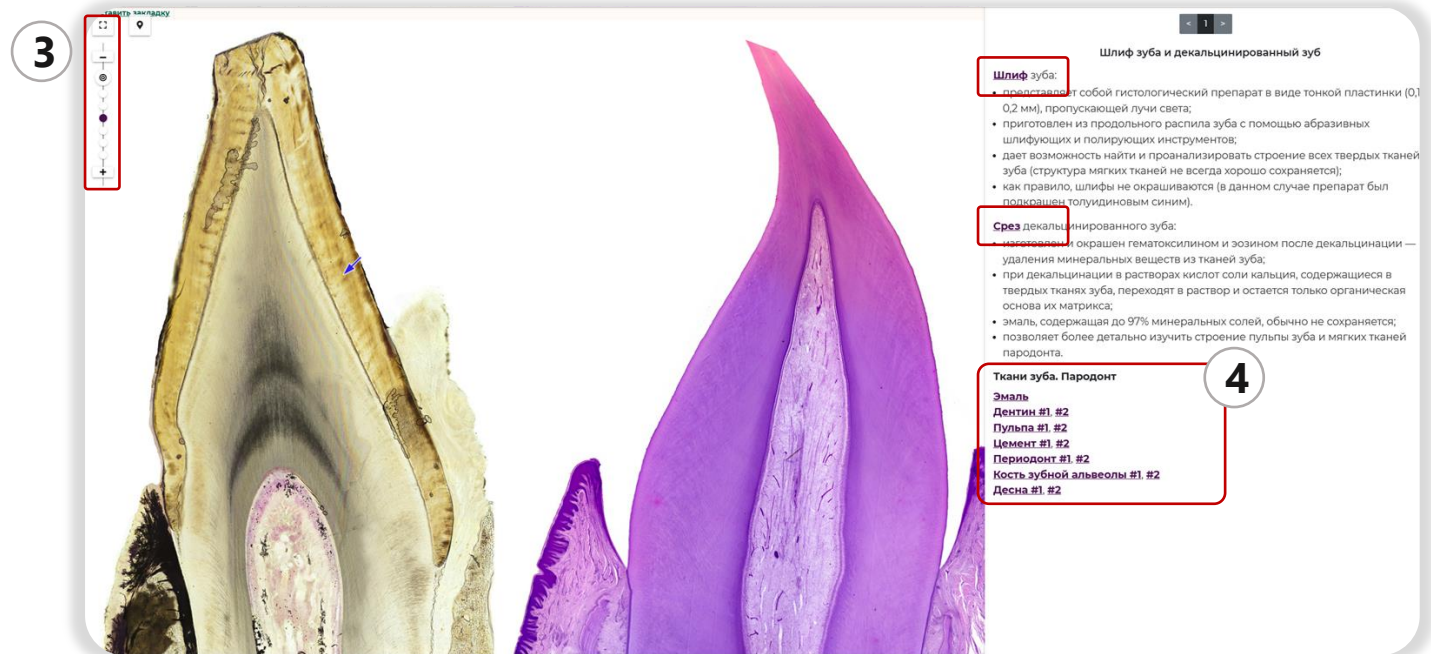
3

гавить закладку

< 1 >

Шлиф зуба и декальцинированный зуб

Шлиф зуба:

• представляет собой гистологический препарат в виде тонкой пластинки (0,1 0,2 мм), пропускающей лучи света;
• приготовлен из продольного распила зуба с помощью абразивных шлифующих и полирующих инструментов;
• дает возможность найти и проанализировать строение всех твердых тканей зуба (структура мягких тканей не всегда хорошо сохраняется);
• как правило, шлифы не окрашиваются (в данном случае препарат был подкрашен толуидиновым синим).

Срез декальцинированного зуба:

• изготовлен и окрашен гематоксилином и эозином после декальцинации — удаления минеральных веществ из тканей зуба;
• при декальцинации в растворах кислот соли кальция, содержащиеся в твердых тканях зуба, переходят в раствор и остается только органическая основа их матрикса;
• эмаль, содержащая до 97% минеральных солей, обычно не сохраняется;
• позволяет более детально изучить строение пульпы зуба и мягких тканей пародонта.

4

Ткани зуба. Пародонт
Эмаль
Дентин #1, #2
Пульпа #1, #2
Цемент #1, #2
Периодонт #1, #2
Кость зубной альвеолы #1, #2
Десна #1, #2